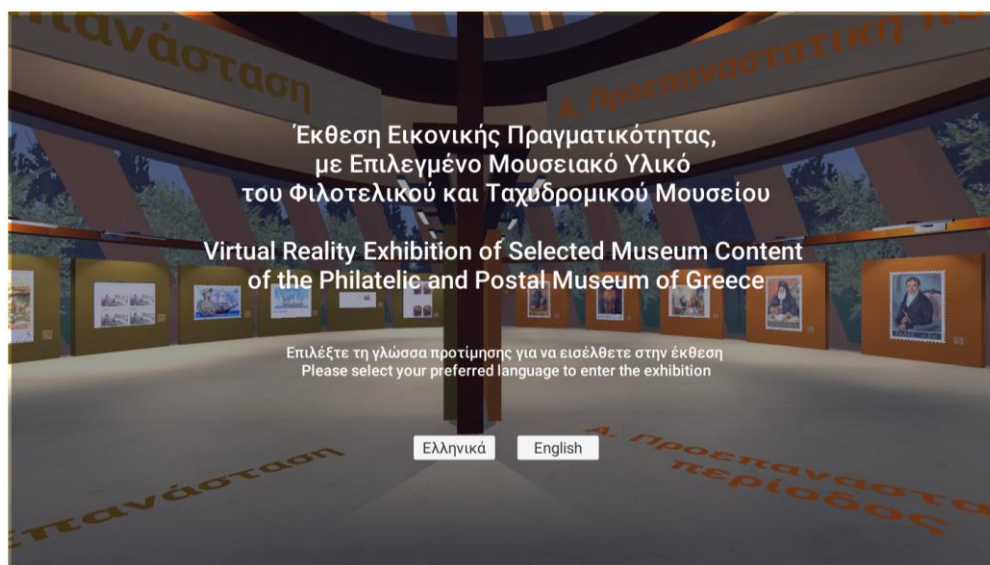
Έκθεση Εικονικής Πραγματικότητας, με Επιλεγμένο Μουσειακό Υλικό του Φιλοτελικού και Ταχυδρομικού Μουσείου

Virtual Reality Exhibition of Selected Museum Content of the Philatelic and Postal Museum of Greece

Επιλέξτε τη γλώσσα προτίμησης για να εισέλθετε στην έκθεση
Please select your preferred language to enter the exhibition

Ελληνικά English

επανάσταση

Α. Προεπαναστατική περίοδος

ανάσταση

Α. Προεπαναστατική π